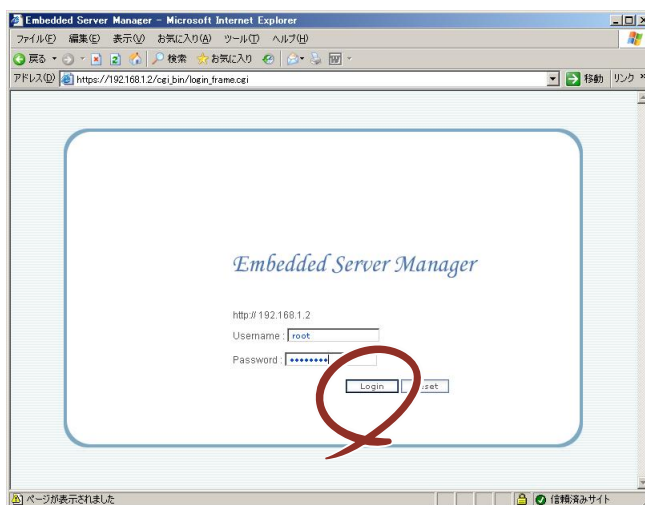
Embedded Server Manager - Microsoft Internet Explorer

ファイル(F) 編集(E) 表示(V) お気に入り(A) ツール(T) ヘルプ(H)

戻る 検索 お気に入り

アドレス(D) https://192.168.1.2/cgi_bin/login_frame.cgi 移動 リンク

Embedded Server Manager

http:// 192.168.1.2

Username : root

Password : ••••••••

Login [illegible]set

ページが表示されました 信頼済みサイト